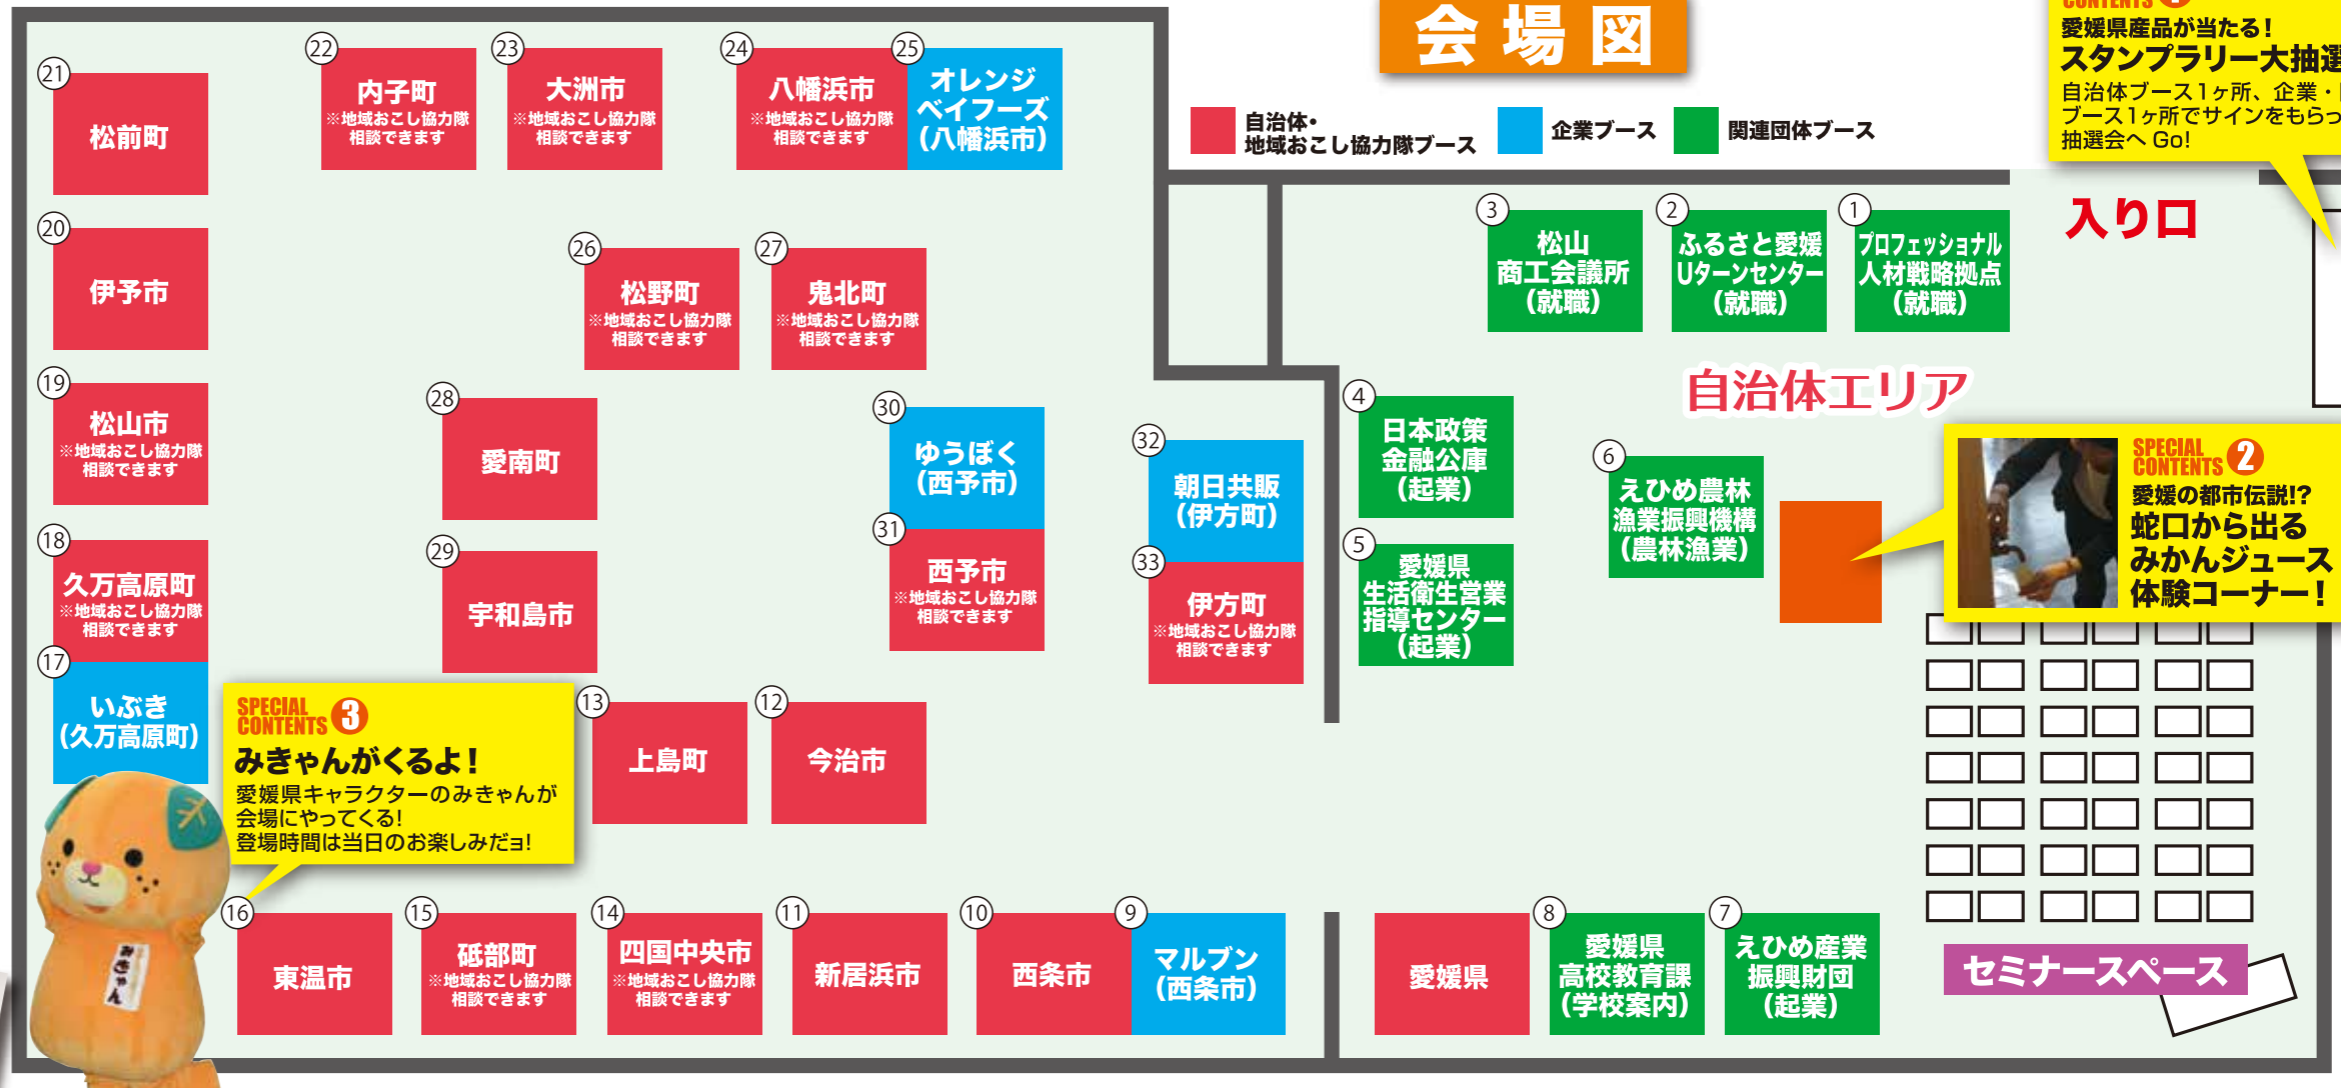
会場図

CONTENTS
愛媛県産品が当たる!
スタンプラリー大抽選
自治体ブース1ヶ所、企業・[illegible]
ブース1ヶ所でサインをもらっ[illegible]
抽選会へ Go!

自治体・地域おこし協力隊ブース
企業ブース
関連団体ブース

入り口

21 松前町
22 内子町 ※地域おこし協力隊相談できます
23 大洲市 ※地域おこし協力隊相談できます
24 八幡浜市 ※地域おこし協力隊相談できます
25 オレンジベイフーズ(八幡浜市)
20 伊予市
26 松野町 ※地域おこし協力隊相談できます
27 鬼北町 ※地域おこし協力隊相談できます
19 松山市 ※地域おこし協力隊相談できます
28 愛南町
30 ゆうぼく(西予市)
31 西予市 ※地域おこし協力隊相談できます
32 朝日共販(伊方町)
33 伊方町 ※地域おこし協力隊相談できます
18 久万高原町 ※地域おこし協力隊相談できます
29 宇和島市
17 いぶき(久万高原町)
13 上島町
12 今治市
16 東温市
15 砥部町 ※地域おこし協力隊相談できます
14 四国中央市 ※地域おこし協力隊相談できます
11 新居浜市
10 西条市
9 マルブン(西条市)
愛媛県
8 愛媛県高校教育課(学校案内)
7 えひめ産業振興財団(起業)

3 松山商工会議所(就職)
2 ふるさと愛媛Uターンセンター(就職)
1 プロフェッショナル人材戦略拠点(就職)
4 日本政策金融公庫(起業)
5 愛媛県生活衛生営業指導センター(起業)
6 えひめ農林漁業振興機構(農林漁業)

自治体エリア

SPECIAL CONTENTS 2
愛媛の都市伝説!?
蛇口から出るみかんジュース体験コーナー!

SPECIAL CONTENTS 3
みきゃんがくるよ!
愛媛県キャラクターのみきゃんが会場にやってくる!
登場時間は当日のお楽しみだョ!

セミナースペース

みきゃん